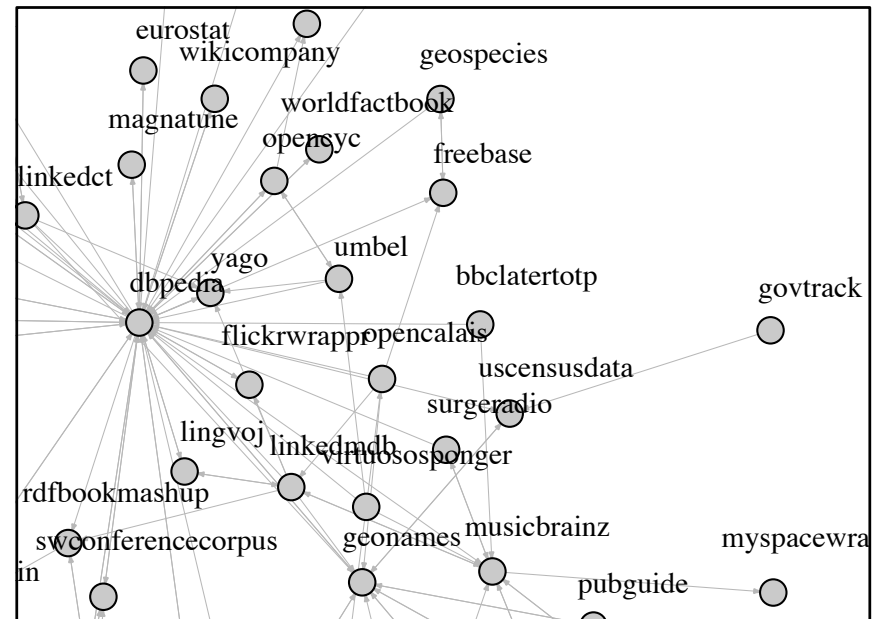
eurostat
wikicompany
geospecies
magnatune
worldfactbook
opencyc
freebase
linkedct
yago
umbel
dbpedia
bbclatertotp
govtrack
flickrwrappr
opencalais
uscensusdata
surgeradio
lingvoj
linkedmdb
virtuososponger
rdfbookmashup
swconferencecorpus
geonames
musicbrainz
myspacewra
in
pubguide